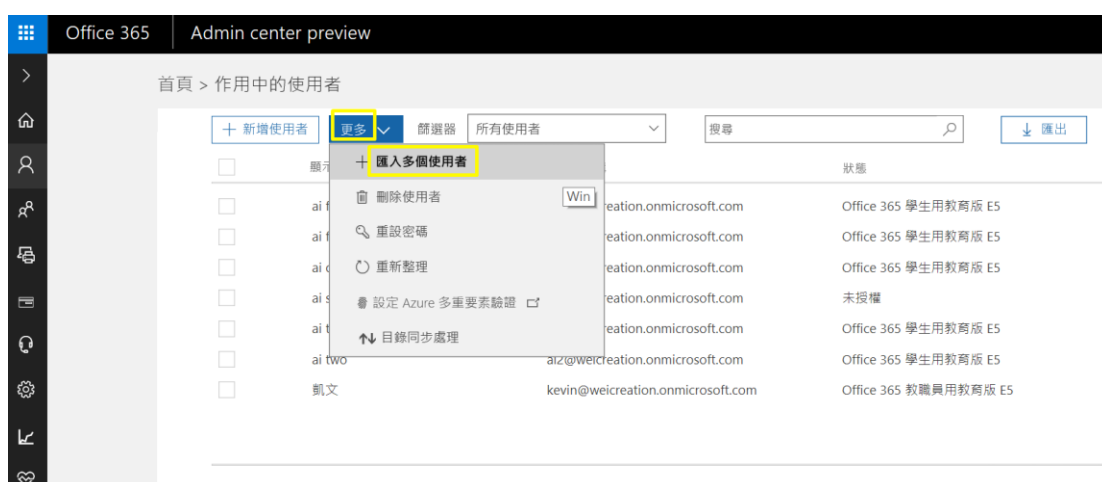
Office 365 Admin center preview

首頁 > 作用中的使用者

+ 新增使用者 更多 篩選器 所有使用者 搜尋 ↓ 匯出

顯示 狀態

+ 匯入多個使用者
刪除使用者
重設密碼
重新整理
設定 Azure 多重要素驗證
目錄同步處理

Win

| | | |
|---|---|---|
| ai f | reation.onmicrosoft.com | Office 365 學生用教育版 E5 |
| ai f | reation.onmicrosoft.com | Office 365 學生用教育版 E5 |
| ai c | reation.onmicrosoft.com | Office 365 學生用教育版 E5 |
| ai s | reation.onmicrosoft.com | 未授權 |
| ai t | reation.onmicrosoft.com | Office 365 學生用教育版 E5 |
| ai two | ai2@weicreation.onmicrosoft.com | Office 365 學生用教育版 E5 |
| 凱文 | kevin@weicreation.onmicrosoft.com | Office 365 教職員用教育版 E5 |